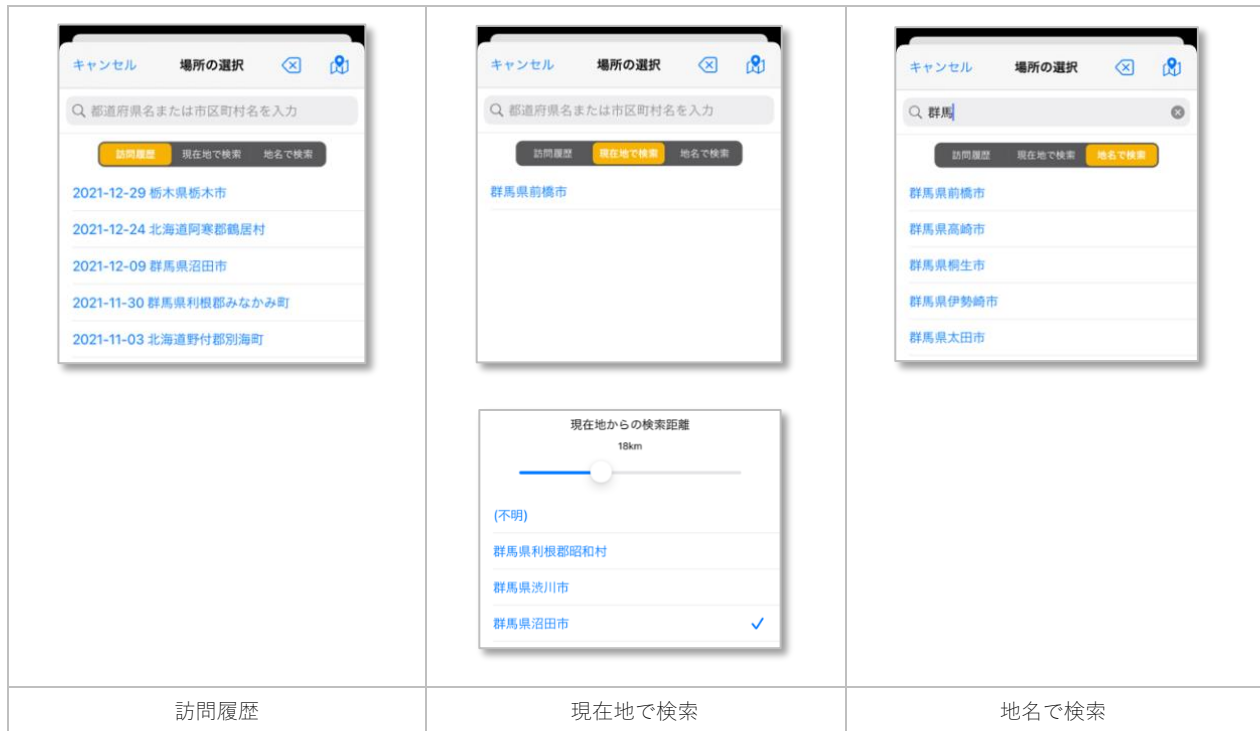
| キャンセル 場所の選択<br>都道府県名または市区町村名を入力<br>訪問履歴 現在地で検索 地名で検索<br>2021-12-29 栃木県栃木市<br>2021-12-24 北海道阿寒郡鶴居村<br>2021-12-09 群馬県沼田市<br>2021-11-30 群馬県利根郡みなかみ町<br>2021-11-03 北海道野付郡別海町 | キャンセル 場所の選択<br>都道府県名または市区町村名を入力<br>訪問履歴 現在地で検索 地名で検索<br>群馬県前橋市<br><br>現在地からの検索距離<br>18km<br>(不明)<br>群馬県利根郡昭和村<br>群馬県渋川市<br>群馬県沼田市 | キャンセル 場所の選択<br>群馬<br>訪問履歴 現在地で検索 地名で検索<br>群馬県前橋市<br>群馬県高崎市<br>群馬県桐生市<br>群馬県伊勢崎市<br>群馬県太田市 |
|---|---|---|
| 訪問履歴 | 現在地で検索 | 地名で検索 |